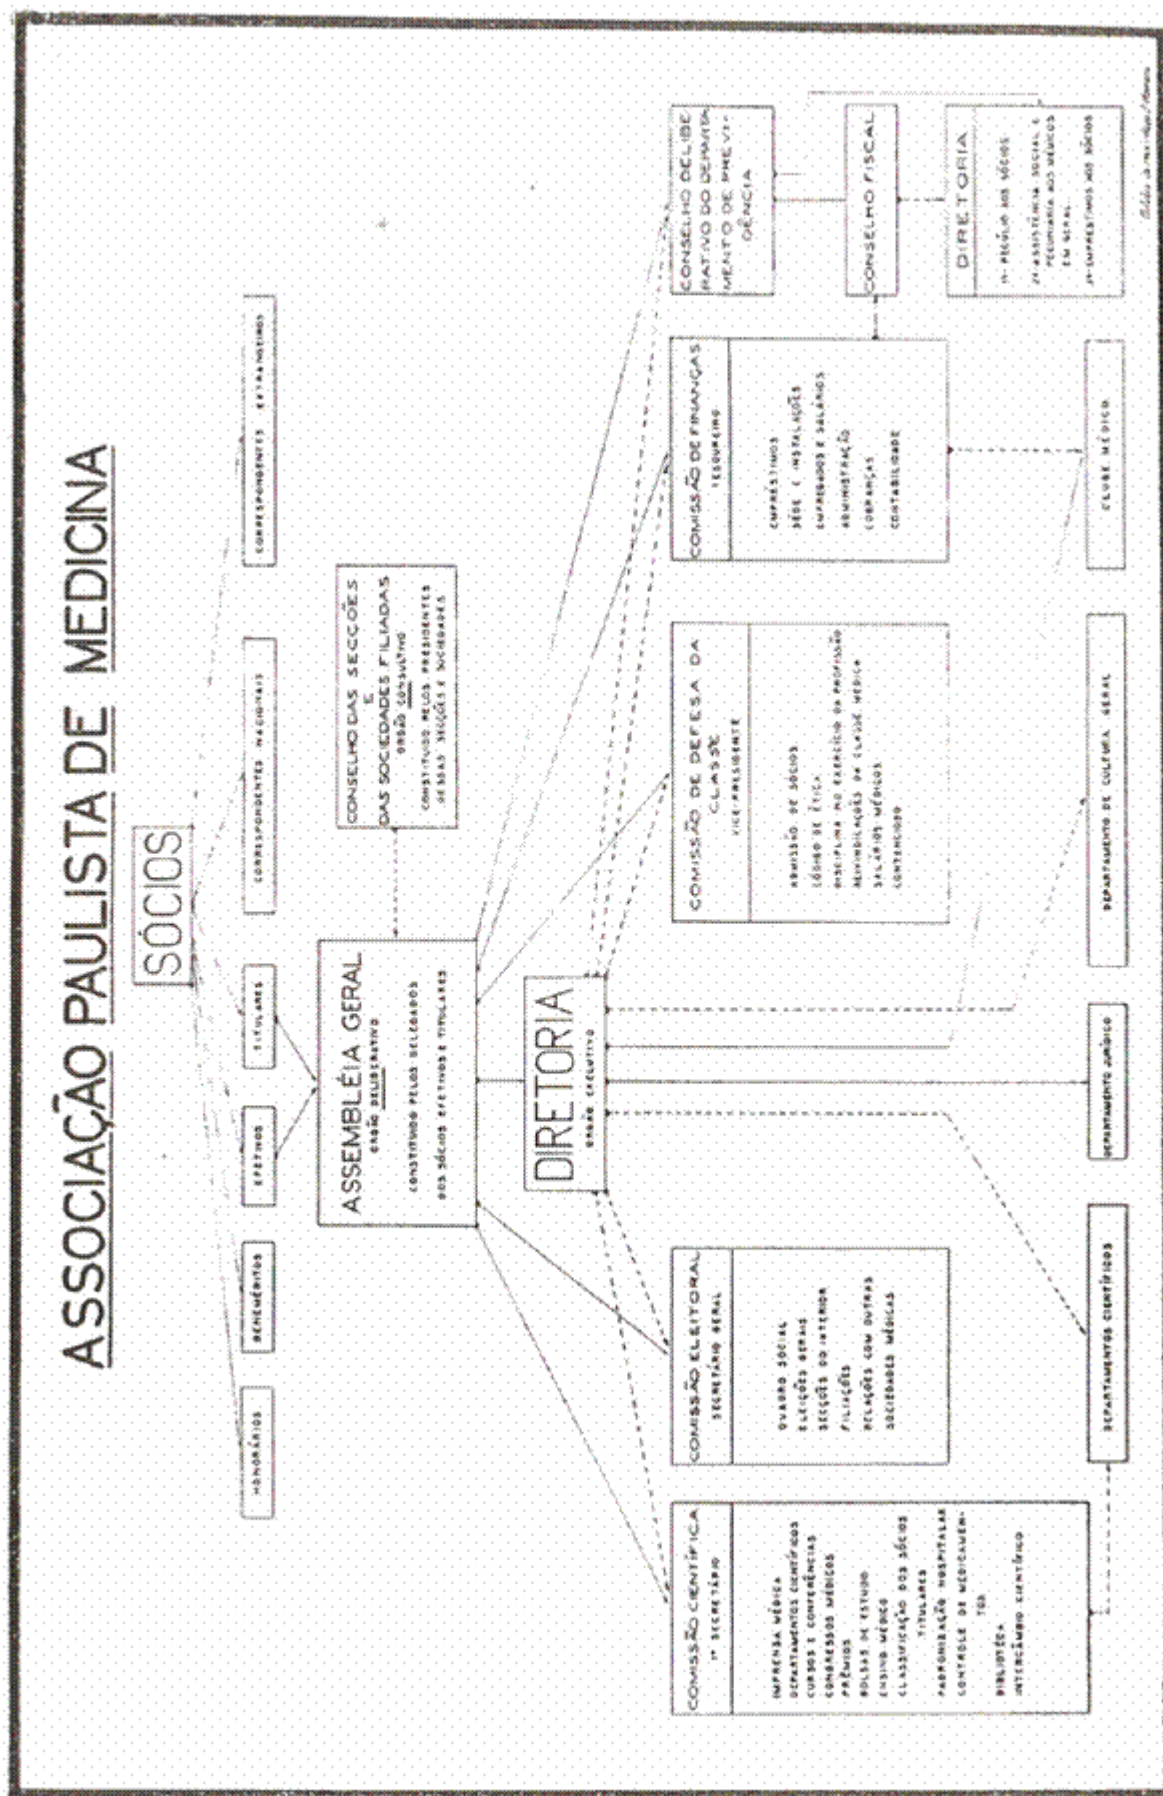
ASSOCIAÇÃO PAULISTA DE MEDICINA

SÓCIOS

HONORÁRIOS

BENEMÉRITOS

EFETIVOS

TITULARES

CORRESPONDENTES NACIONAIS

CORRESPONDENTES ESTRANGEIROS

ASSEMBLÉIA GERAL
ORGÃO DELIBERATIVO
CONSTITUIDO PELOS DELEGADOS DOS SÓCIOS EFETIVOS E TITULARES

CONSELHO DAS SECÇÕES E DAS SOCIEDADES FILIADAS
ORGÃO CONSULTIVO
CONSTITUIDO PELOS PRESIDENTES DESSAS SECÇÕES E SOCIEDADES

DIRETORIA
ORGÃO EXECUTIVO

COMISSÃO CIENTÍFICA
1º SECRETÁRIO
IMPRENSA MÉDICA
DEPARTAMENTOS CIENTÍFICOS
CURSOS E CONFERÊNCIAS
CONGRESSOS MÉDICOS
PRÊMIOS
BOLSAS DE ESTUDO
ENSINO MÉDICO
CLASSIFICAÇÃO DOS SÓCIOS TITULARES
PADRONIZAÇÃO HOSPITALAR
CONTROLE DE MEDICAMENTOS
BIBLIOTECA
INTERCÂMBIO CIENTÍFICO

COMISSÃO ELEITORAL
SECRETÁRIO GERAL
QUADRO SOCIAL
ELEIÇÕES GERAIS
SECÇÕES DO INTERIOR
FILIAÇÕES
RELAÇÕES COM OUTRAS SOCIEDADES MÉDICAS

COMISSÃO DE DEFESA DA CLASSE
VICE-PRESIDENTE
ADMISSÃO DE SÓCIOS
CÓDIGO DE ÉTICA
DISCIPLINA NO EXERCÍCIO DA PROFISSÃO
REIVINDICAÇÕES DA CLASSE MÉDICA
SALÁRIOS MÉDICOS
CONTENCIOSO

COMISSÃO DE FINANÇAS
TESOUREIRO
EMPRÉSTIMOS
SÉDE E INSTALAÇÕES
EMPREGADOS E SALÁRIOS
ADMINISTRAÇÃO
COBRANÇAS
CONTABILIDADE

CONSELHO DELIBERATIVO DO DEPARTAMENTO DE PREVIDÊNCIA

CONSELHO FISCAL

DIRETORIA
1º - PECÚLIO AOS SÓCIOS
2º - ASSISTÊNCIA SOCIAL E PECUNIÁRIA AOS MÉDICOS EM GERAL
3º - EMPRÉSTIMOS AOS SÓCIOS

DEPARTAMENTOS CIENTÍFICOS

DEPARTAMENTO JURÍDICO

DEPARTAMENTO DE CULTURA GERAL

CLUBE MÉDICO